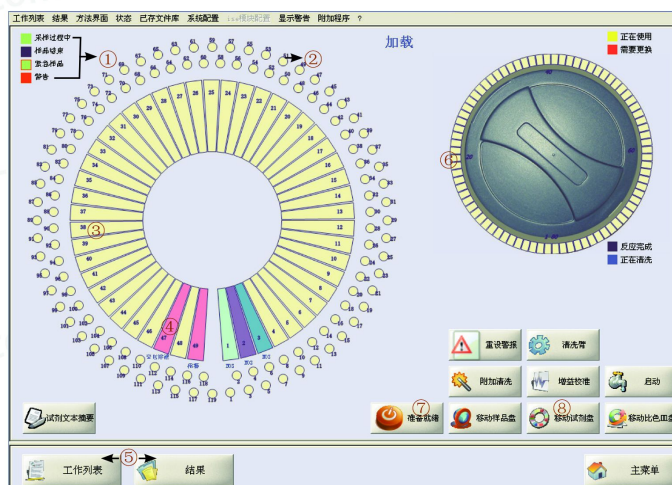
工作列表 结果 方法界面 状态 已存文件库 系统配置 ...模块配置 显示警告 附加程序 ?

采样过程中
样品错误
紧急样品
警告

①
②
加载
正在使用
需要更换
⑥
③
④
反应完成
正在清洗

25 24 23 22 21 20 19 18 17 16 15 14 13 12 11 10 9 8 7 6 5 4 3 2 1
26 27 28 29 30 31 32 33 34 35 36 37 38 39 40 41 42 43 44 45 46 47 48 49

重设警报
清洗臂
附加清洗
增益校准
启动
试剂文本摘要
⑦
准备载物
移动样品盘
⑧
移动试剂盘
移动比色皿盘
⑤
工作列表
结果
主菜单